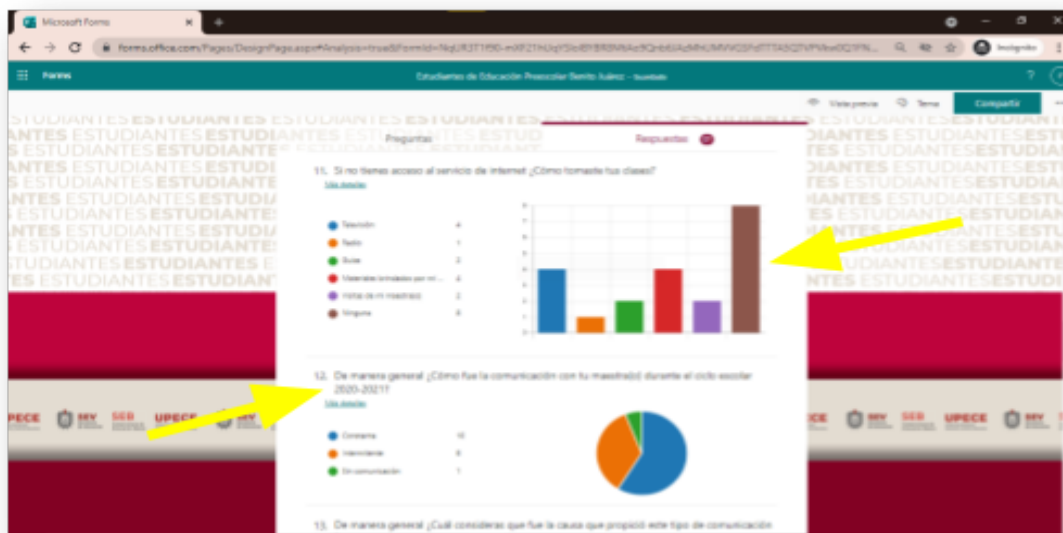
Microsoft Forms

forms.office.com/Pages/DesignPage.aspx#Analysis=true&FormId=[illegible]

Incógnito

Forms

Estudiantes de Educación Preescolar Benito Juárez - Guardado

Vista previa
Tema
Compartir

ESTUDIANTES ESTUDIANTES ESTUDIANTES ESTUDIANTES

Preguntas
Respuestas

11. Si no tienes acceso al servicio de internet ¿Cómo tomaste tus clases?
Más detalles

| | |
|---|---|
| Televisión | 4 |
| Radio | 1 |
| Busa | 2 |
| Materiales brindados por mi ... | 4 |
| Visitas de mi maestra(o) | 2 |
| Ninguna | 8 |

12. De manera general ¿Cómo fue la comunicación con tu maestra(o) durante el ciclo escolar 2020-2021?
Más detalles

| | |
|---|---|
| Constante | 10 |
| Intermitente | 6 |
| Sin comunicación | 1 |

UPECE SEB UPECE

13. De manera general ¿Cuál consideras que fue la causa que propició este tipo de comunicación